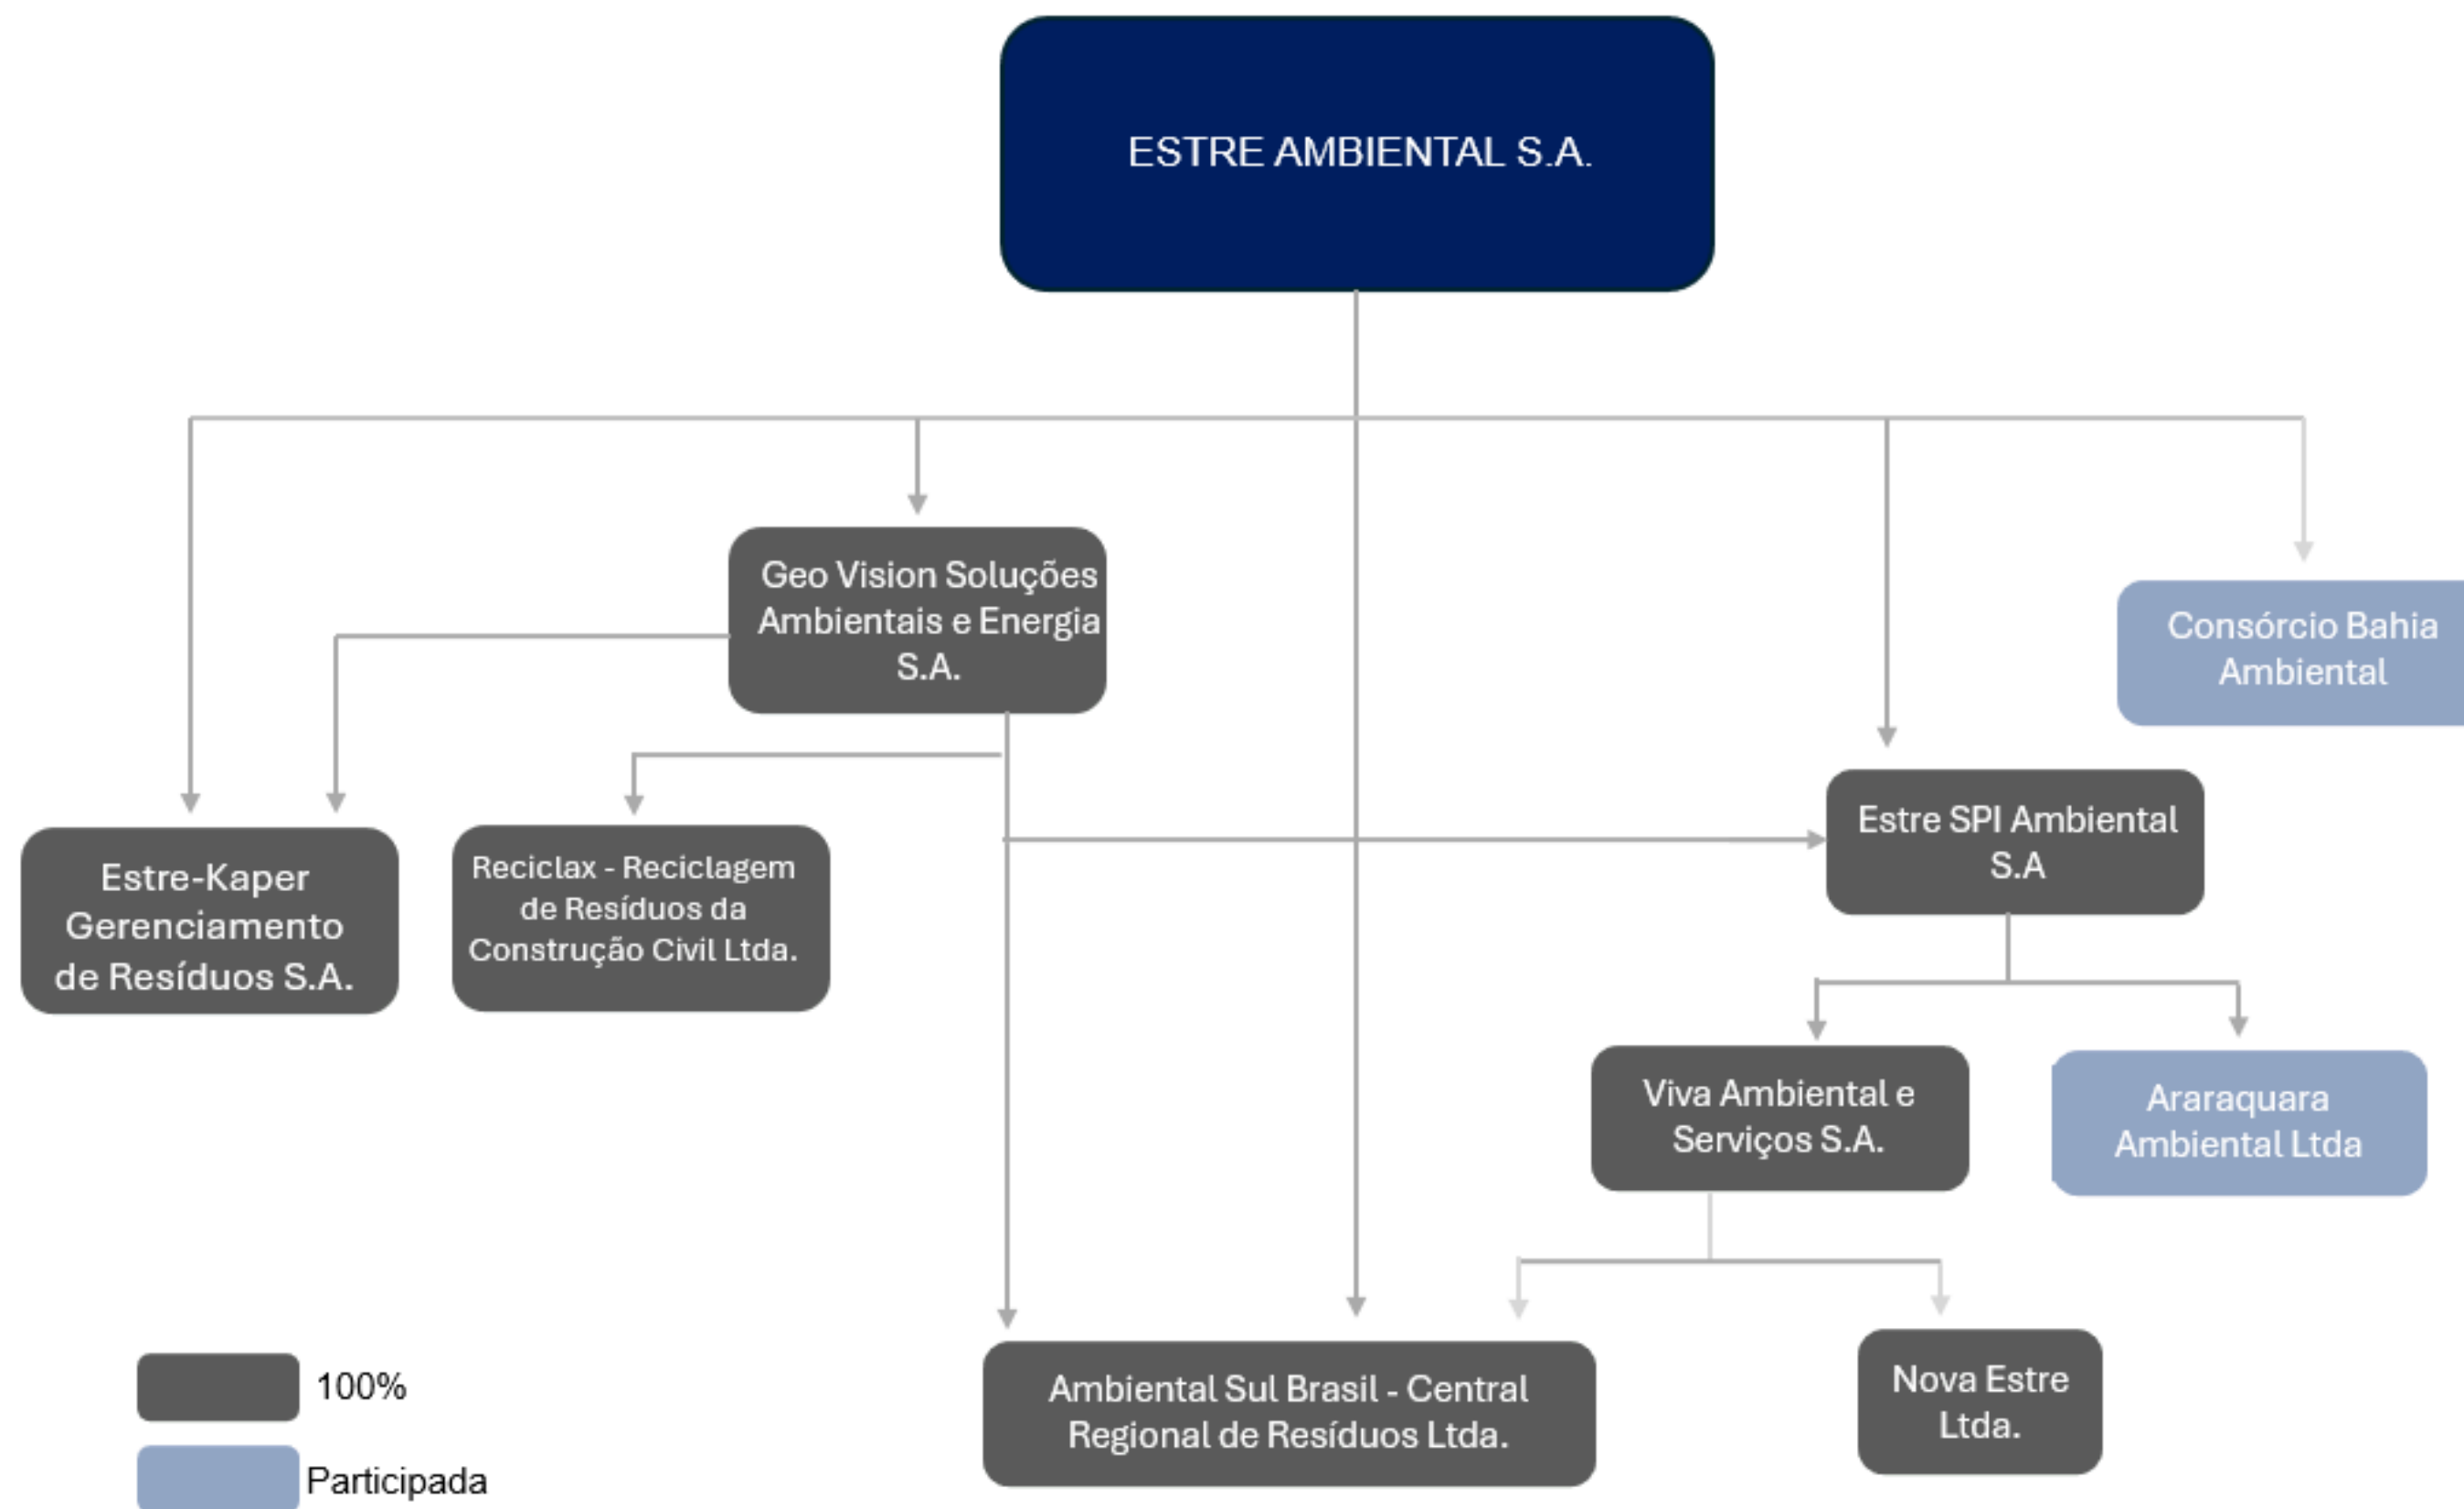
ESTRE AMBIENTAL S.A.

Geo Vision Soluções Ambientais e Energia S.A.

Consórcio Bahia Ambiental

Estre SPI Ambiental S.A

Estre-Kaper Gerenciamento de Resíduos S.A.

Reciclax - Reciclagem de Resíduos da Construção Civil Ltda.

Viva Ambiental e Serviços S.A.

Araraquara Ambiental Ltda

Ambiental Sul Brasil - Central Regional de Resíduos Ltda.

Nova Estre Ltda.

100%

Participada